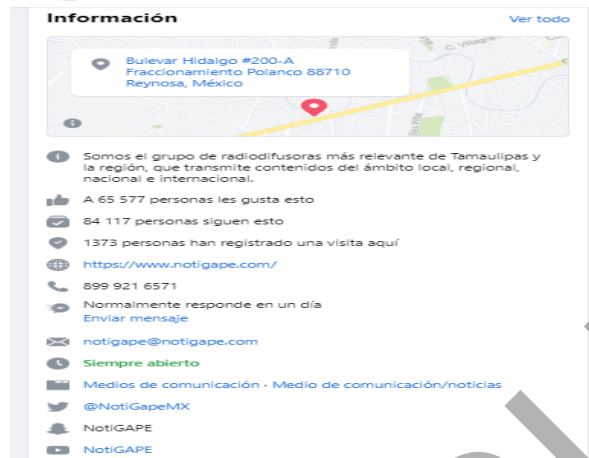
Información

Ver todo

Bulevar Hidalgo #200-A
Fraccionamiento Polanco 88710
Reynosa, México

C. Villagrán

Somos el grupo de radiodifusoras más relevante de Tamaulipas y la región, que transmite contenidos del ámbito local, regional, nacional e internacional.

A 65 577 personas les gusta esto

84 117 personas siguen esto

1373 personas han registrado una visita aquí

https://www.notigape.com/

899 921 6571

Normalmente responde en un día
Enviar mensaje

notigape@notigape.com

Siempre abierto

Medios de comunicación · Medio de comunicación/noticias

@NotiGapeMX

NotiGAPE

NotiGAPE